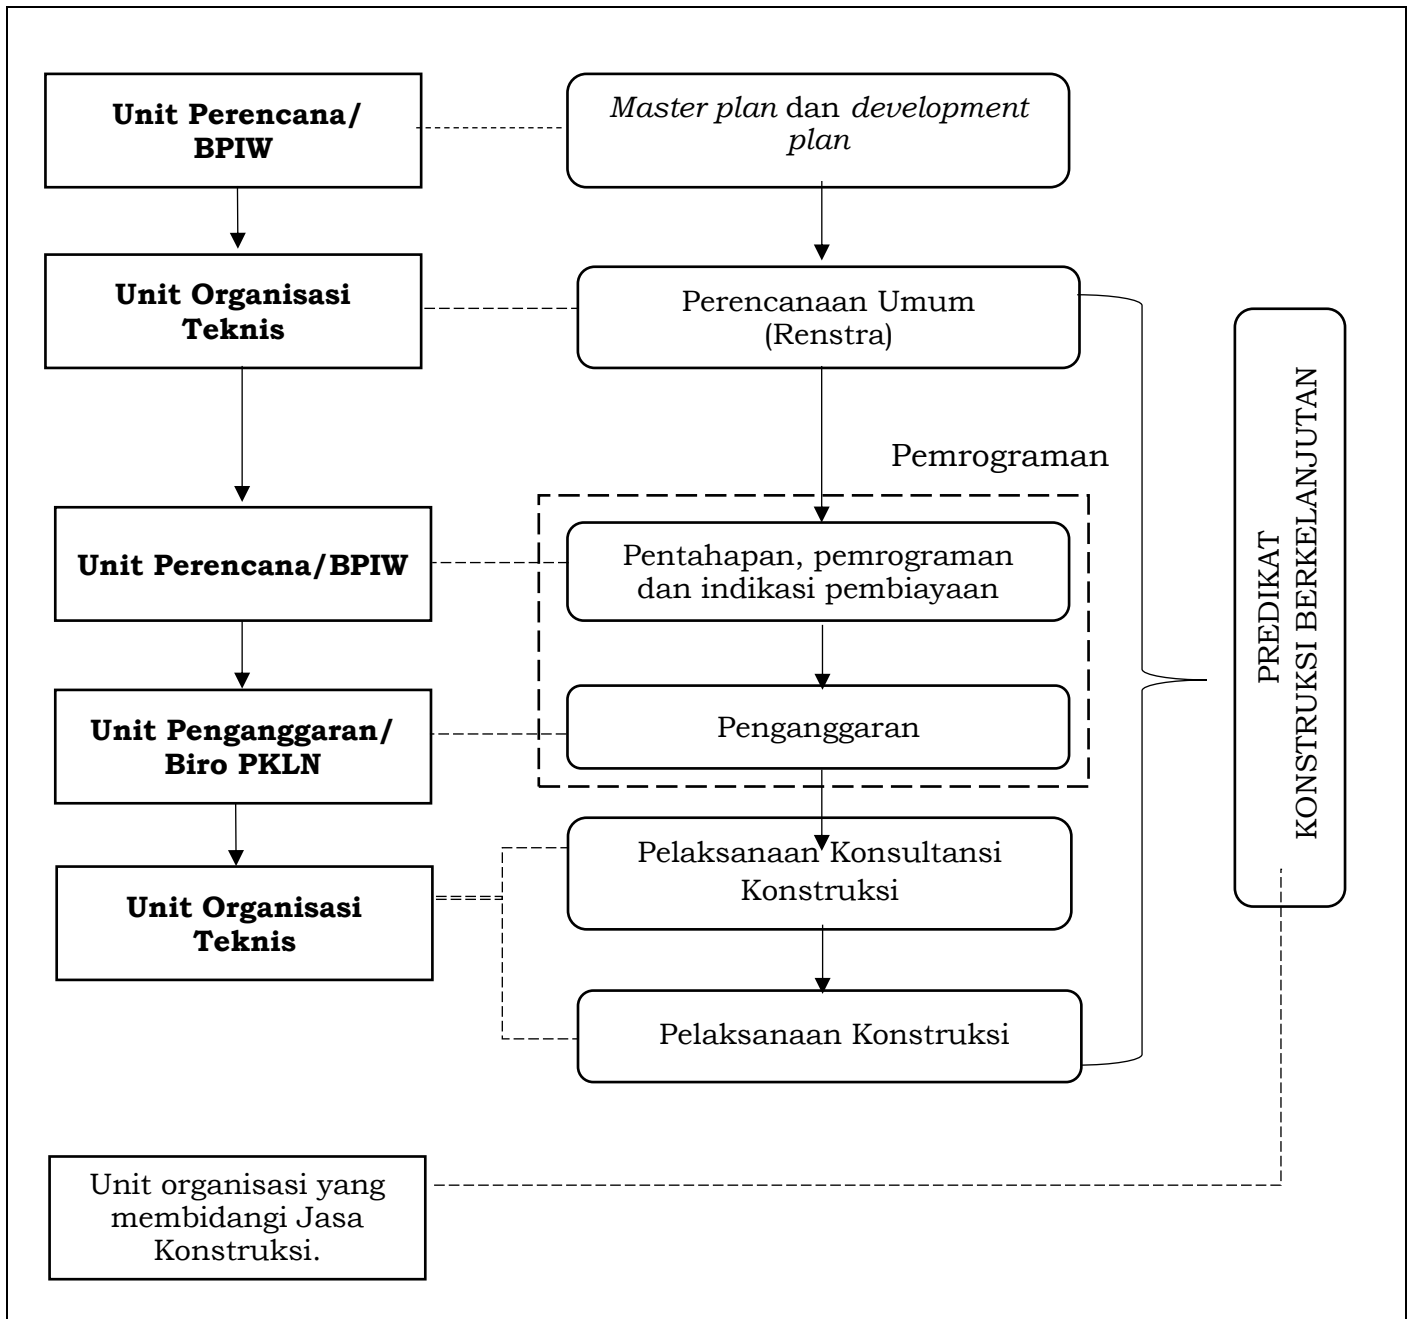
Unit Perencana/ BPIW

*Master plan* dan *development plan*

Unit Organisasi Teknis

Perencanaan Umum (Renstra)

Pemrograman

Unit Perencana/BPIW

Pentahapan, pemrograman dan indikasi pembiayaan

Unit Penganggaran/ Biro PKLN

Penganggaran

Unit Organisasi Teknis

Pelaksanaan Konsultansi Konstruksi

Pelaksanaan Konstruksi

PREDIKAT KONSTRUKSI BERKELANJUTAN

Unit organisasi yang membidangi Jasa Konstruksi.